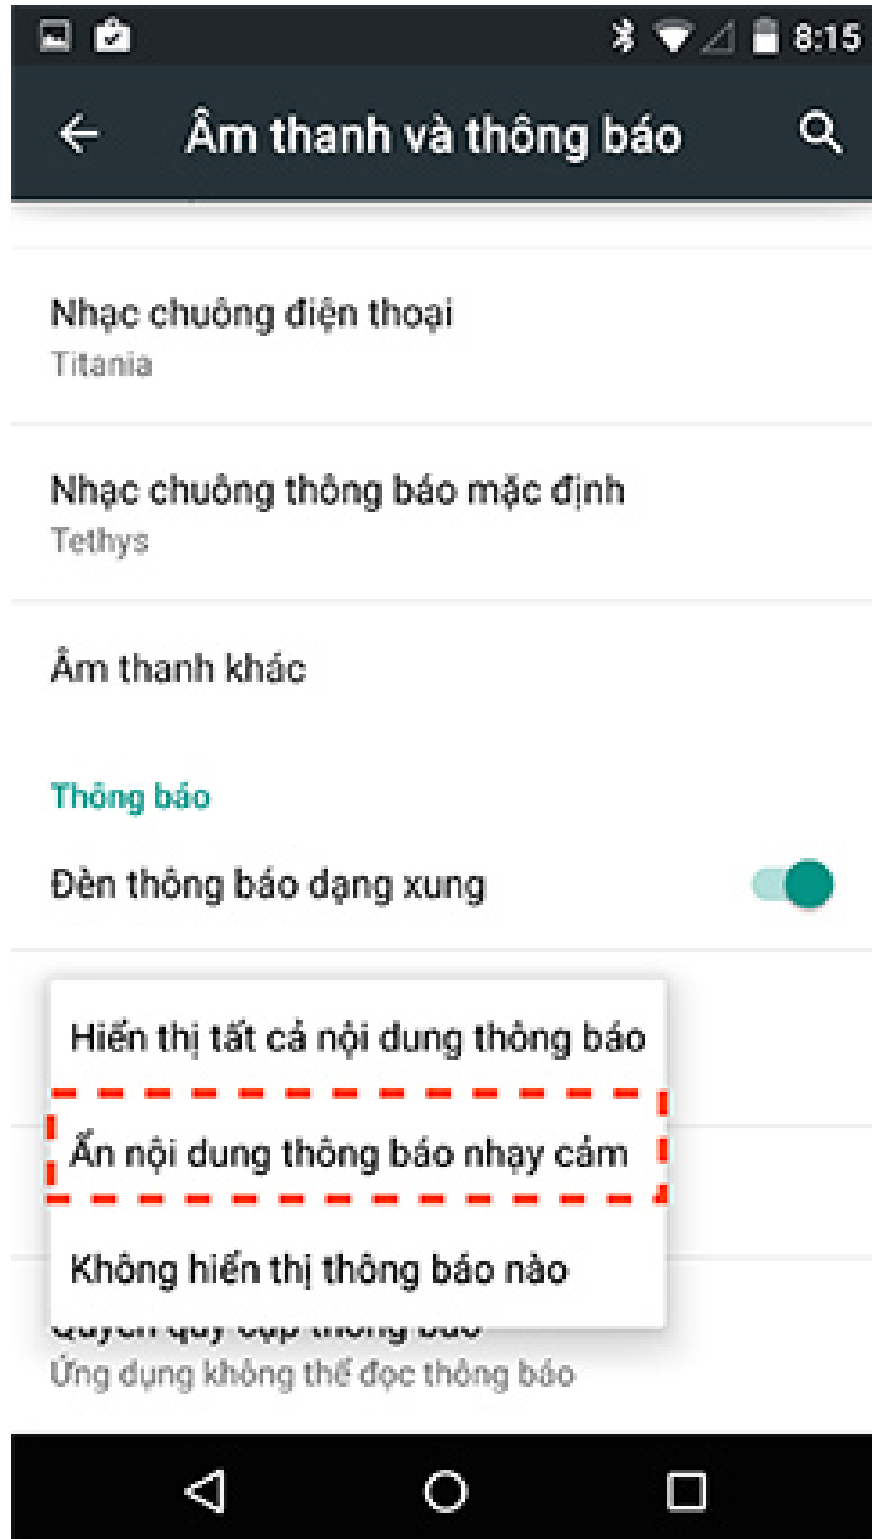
8:15

Âm thanh và thông báo

Nhạc chuông điện thoại
Titania

Nhạc chuông thông báo mặc định
Tethys

Âm thanh khác

Thông báo

Đèn thông báo dạng xung

Hiển thị tất cả nội dung thông báo

Ẩn nội dung thông báo nhạy cảm

Không hiển thị thông báo nào

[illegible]
Ứng dụng không thể đọc thông báo